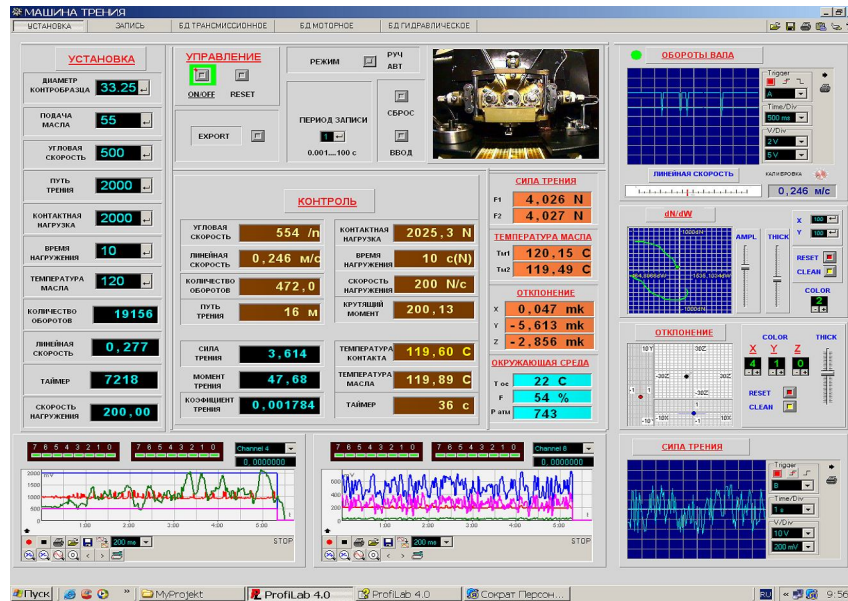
МАШИНА ТРЕНИЯ

УСТАНОВКА | ЗАПИСЬ | БД ТРАНСМИССИОННОЕ | БД МОТОРНОЕ | БД ГИДРАВЛИЧЕСКОЕ

УСТАНОВКА

ДИАМЕТР КОНТРОБРАЗЦА 33.25
ПОДАЧА МАСЛА 55
УГЛОВАЯ СКОРОСТЬ 500
ПУТЬ ТРЕНИЯ 2000
КОНТАКТНАЯ НАГРУЗКА 2000
ВРЕМЯ НАГРУЖЕНИЯ 10
ТЕМПЕРАТУРА МАСЛА 120
КОЛИЧЕСТВО ОБОРОТОВ 19156
ЛИНЕЙНАЯ СКОРОСТЬ 0,277
ТАЙМЕР 7218
СКОРОСТЬ НАГРУЖЕНИЯ 200,00

УПРАВЛЕНИЕ
ON/OFF RESET
РЕЖИМ РУЧ АВТ
EXPORT
ПЕРИОД ЗАПИСИ 1
0.001....100 c
СБРОС
ВВОД

КОНТРОЛЬ

УГЛОВАЯ СКОРОСТЬ 554 /n
ЛИНЕЙНАЯ СКОРОСТЬ 0,246 м/с
КОЛИЧЕСТВО ОБОРОТОВ 472,0
ПУТЬ ТРЕНИЯ 16 м
КОНТАКТНАЯ НАГРУЗКА 2025,3 N
ВРЕМЯ НАГРУЖЕНИЯ 10 с(N)
СКОРОСТЬ НАГРУЖЕНИЯ 200 N/с
КРУТЯЩИЙ МОМЕНТ 200,13
СИЛА ТРЕНИЯ 3,614
МОМЕНТ ТРЕНИЯ 47,68
КОЭФИЦИЕНТ ТРЕНИЯ 0,001784
ТЕМПЕРАТУРА КОНТАКТА 119,60 C
ТЕМПЕРАТУРА МАСЛА 119,89 C
ТАЙМЕР 36 c

СИЛА ТРЕНИЯ
F1 4,026 N
F2 4,027 N

ТЕМПЕРАТУРА МАСЛА
Тм1 120,15 C
Тм2 119,49 C

ОТКЛОНЕНИЕ
X 0,047 mk
Y -5,613 mk
Z -2,856 mk

ОКРУЖАЮЩАЯ СРЕДА
T ос 22 C
F 54 %
P атм 743

ОБОРОТЫ ВАЛА
Trigger
A
Time/Div
500 ms
V/Div
2 V
5 V
ЛИНЕЙНАЯ СКОРОСТЬ
КАЛИБРОВКА
0,246 м/с

dN/dW
AMPL
THICK
X 100
Y 100
RESET
CLEAN
COLOR
2
1000dW
-1638,5966dW
1638,1024dW

ОТКЛОНЕНИЕ
COLOR
X Y Z
4 1 0
THICK
RESET
CLEAN
10Y 30Z -30Z -30Z 30Z -1 1 -10Y 10X -10X

СИЛА ТРЕНИЯ
Trigger
B
Time/Div
1 s
V/Div
10 V
200 mV

7 6 5 4 3 2 1 0
7 6 5 4 3 2 1 0
Channel 4
0,0000000
2000 1500 1000 500 0
1:00 2:00 3:00 4:00 5:00
200 ms
STOP

7 6 5 4 3 2 1 0
7 6 5 4 3 2 1 0
Channel 8
0,0000000
600 500 400 300 200 100 0
1:00 2:00 3:00 4:00 5:00
200 ms
STOP

Пуск | MyProjekt | ProfiLab 4.0 | ProfiLab 4.0 | Сократ Персон... | RU | 9:56